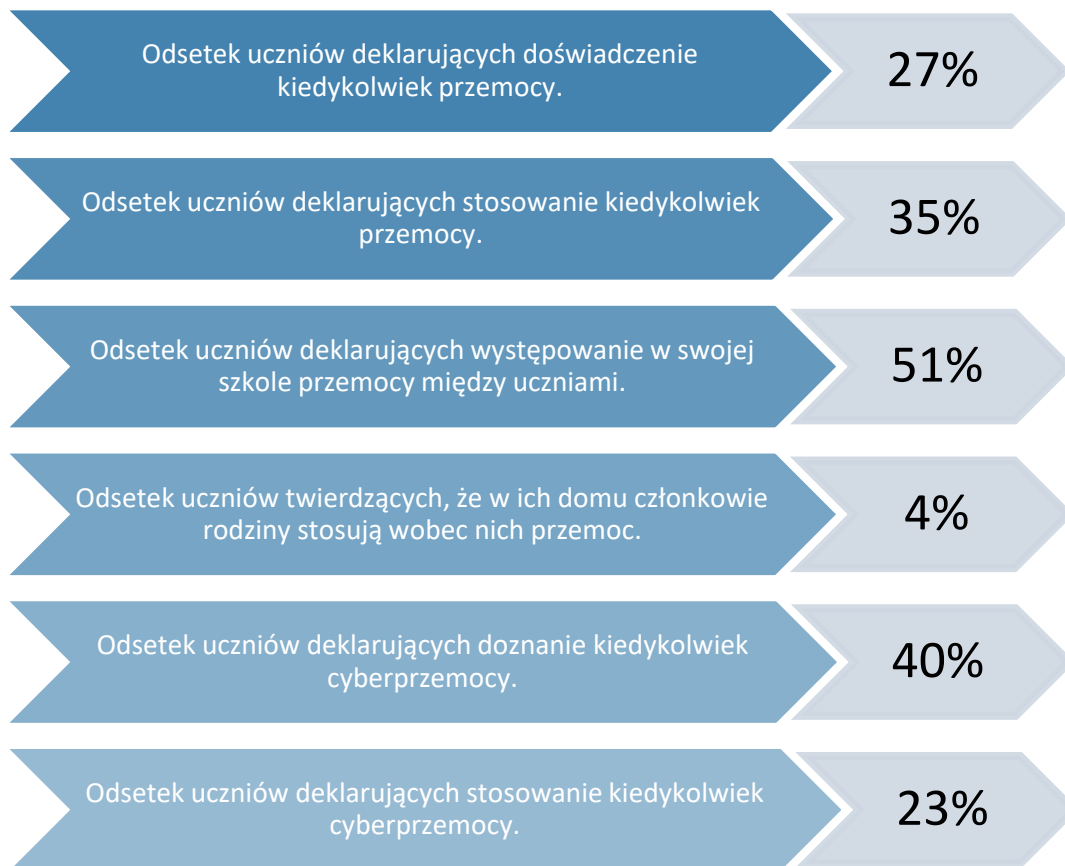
Odsetek uczniów deklarujących doświadczenie kiedykolwiek przemocy.

27%

Odsetek uczniów deklarujących stosowanie kiedykolwiek przemocy.

35%

Odsetek uczniów deklarujących występowanie w swojej szkole przemocy między uczniami.

51%

Odsetek uczniów twierdzących, że w ich domu członkowie rodziny stosują wobec nich przemoc.

4%

Odsetek uczniów deklarujących doznanie kiedykolwiek cyberprzemocy.

40%

Odsetek uczniów deklarujących stosowanie kiedykolwiek cyberprzemocy.

23%